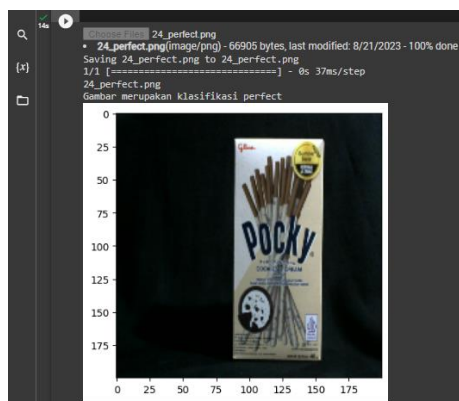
14s

{x}

Choose Files 24_perfect.png

• 24_perfect.png(image/png) - 66905 bytes, last modified: 8/21/2023 - 100% done

Saving 24_perfect.png to 24_perfect.png
1/1 [==============================] - 0s 37ms/step
24_perfect.png
Gambar merupakan klasifikasi perfect

0
25
50
75
100
125
150
175

0 25 50 75 100 125 150 175

Glico

POCKY

COOKIES & CREAM